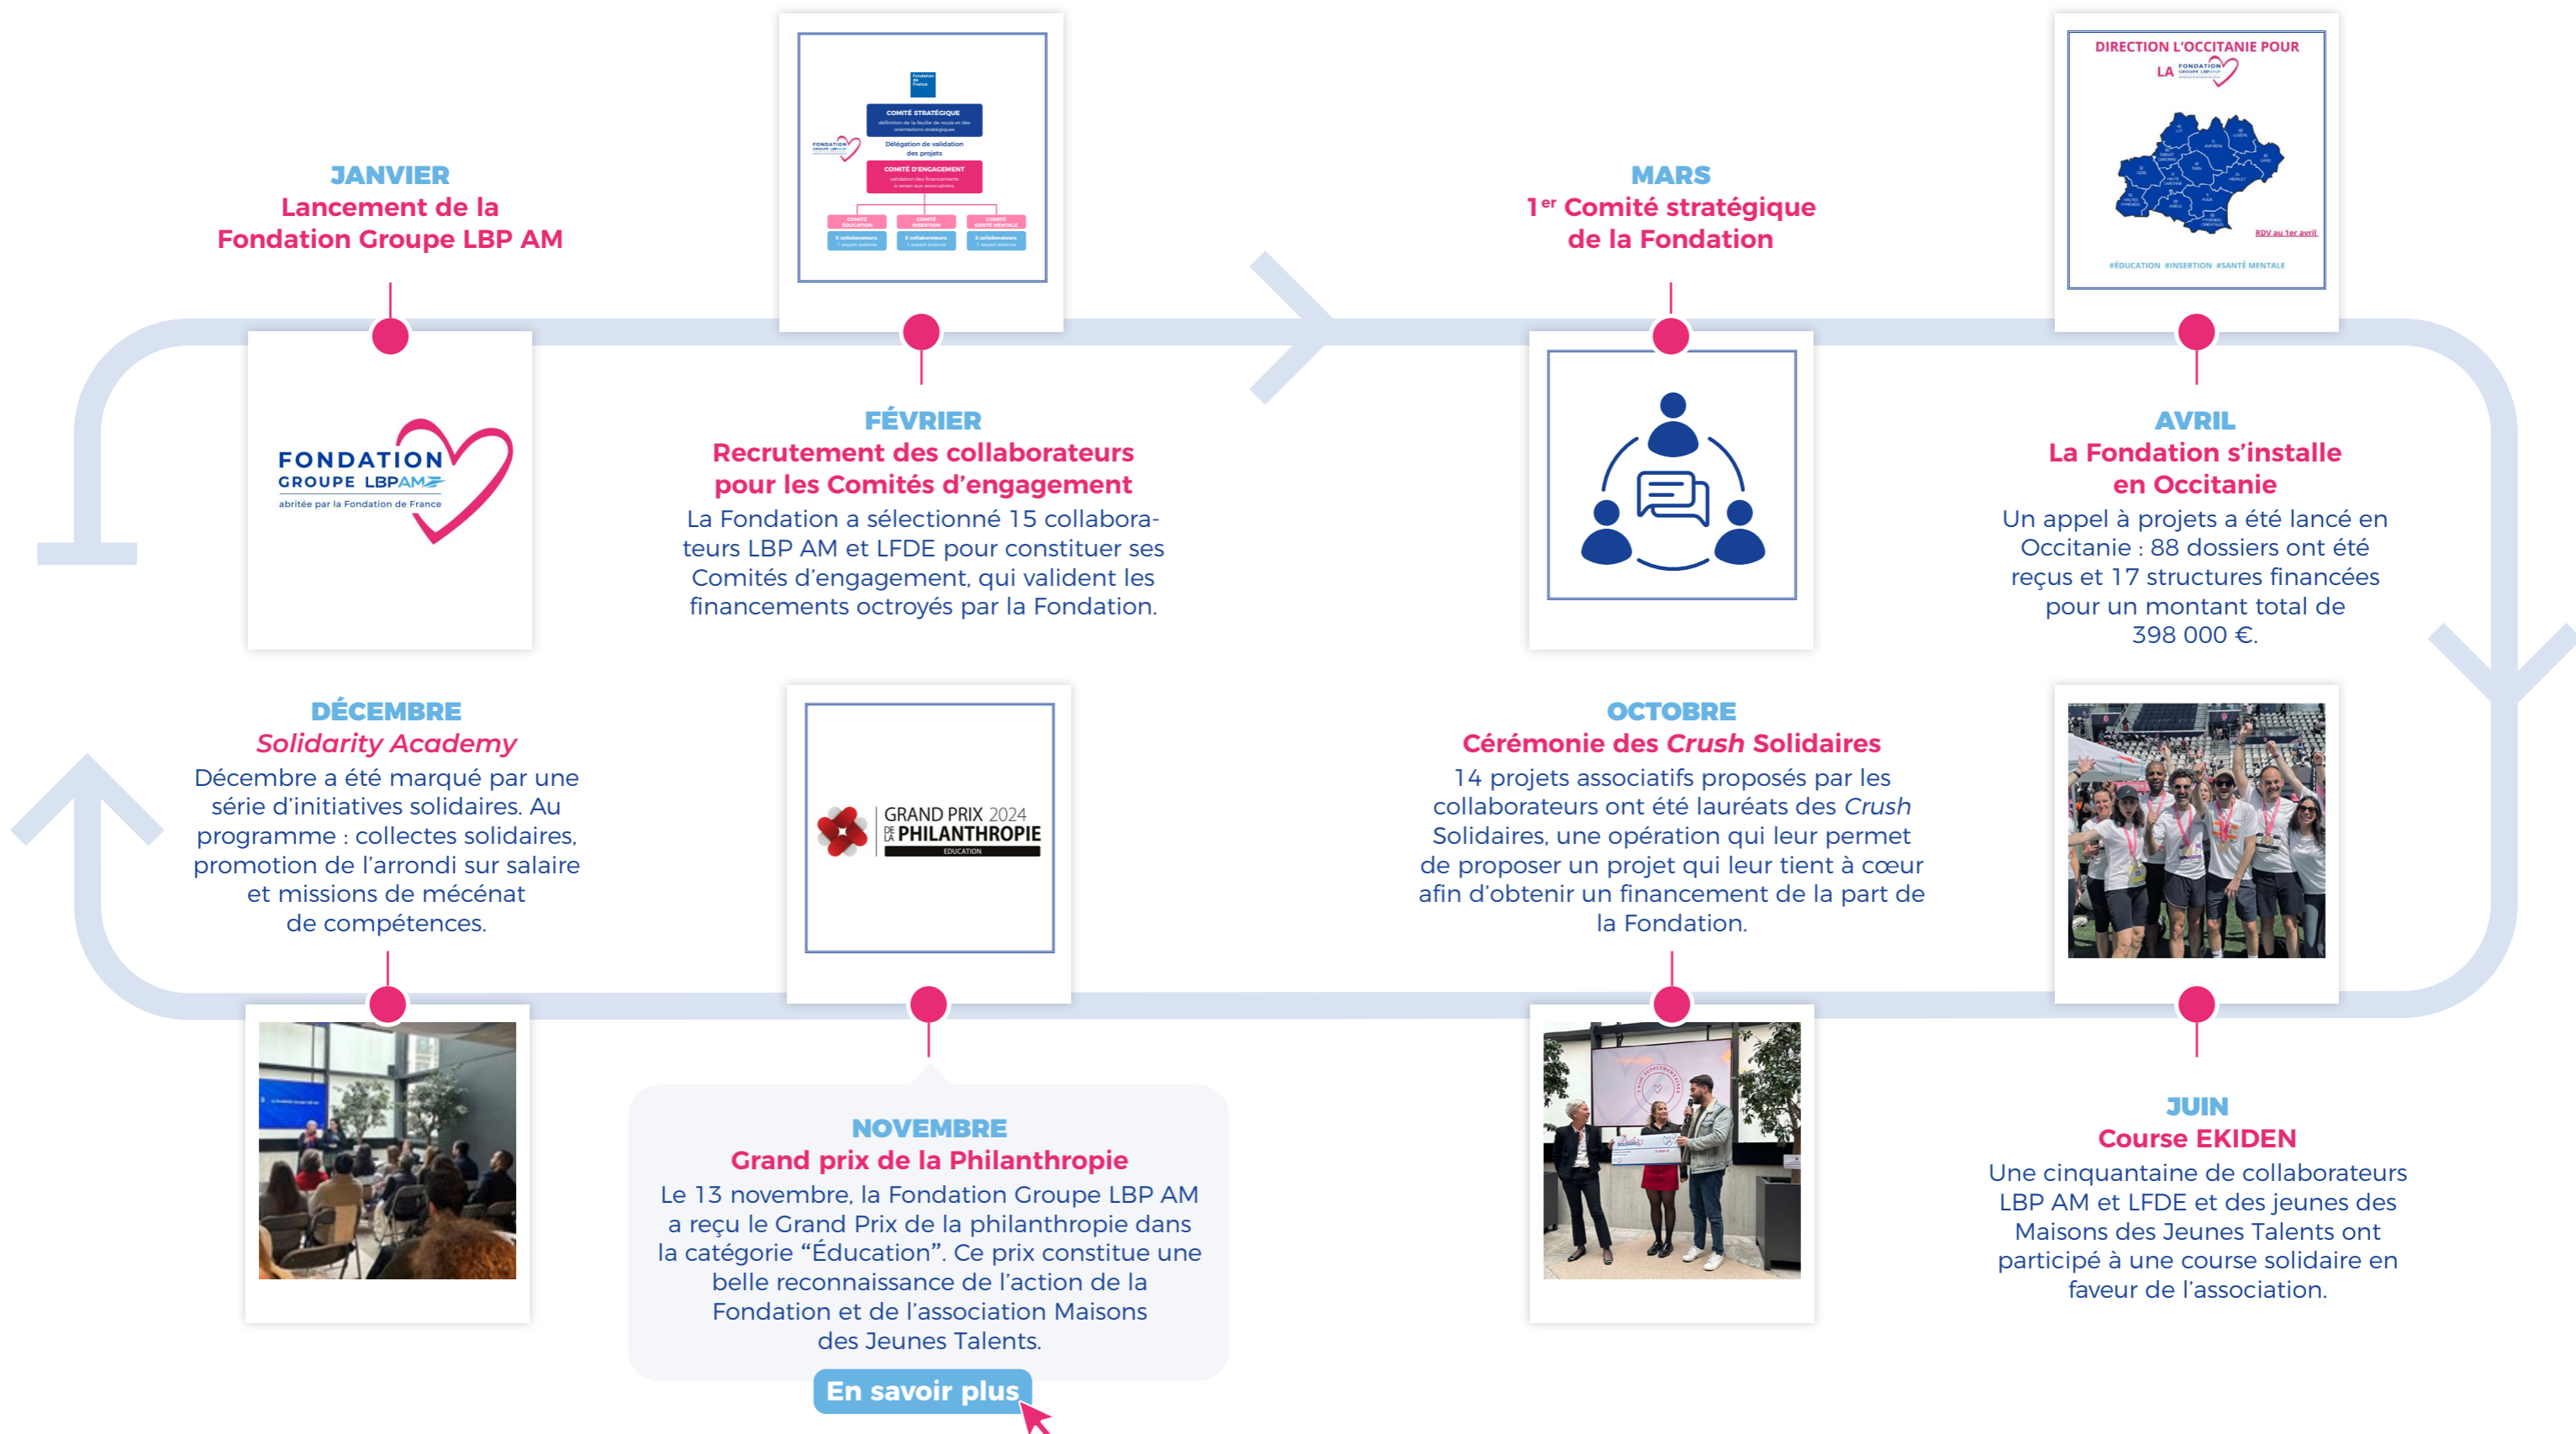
JANVIER
Lancement de la Fondation Groupe LBP AM

FONDATION GROUPE LBPAM
abritée par la Fondation de France

COMITÉ STRATÉGIQUE

Délégation de validation des projets

COMITÉ D'ENGAGEMENT

FÉVRIER
Recrutement des collaborateurs pour les Comités d'engagement
La Fondation a sélectionné 15 collaborateurs LBP AM et LFDE pour constituer ses Comités d'engagement, qui valident les financements octroyés par la Fondation.

MARS
$1^{er}$ Comité stratégique de la Fondation

DIRECTION L'OCCITANIE POUR LA FONDATION

RDV au 1er avril

#ÉDUCATION #INSERTION #SANTÉ MENTALE

AVRIL
La Fondation s'installe en Occitanie
Un appel à projets a été lancé en Occitanie : 88 dossiers ont été reçus et 17 structures financées pour un montant total de 398 000 €.

DÉCEMBRE
Solidarity Academy
Décembre a été marqué par une série d'initiatives solidaires. Au programme : collectes solidaires, promotion de l'arrondi sur salaire et missions de mécénat de compétences.

GRAND PRIX 2024 DE LA PHILANTHROPIE
EDUCATION

OCTOBRE
Cérémonie des Crush Solidaires
14 projets associatifs proposés par les collaborateurs ont été lauréats des Crush Solidaires, une opération qui leur permet de proposer un projet qui leur tient à cœur afin d'obtenir un financement de la part de la Fondation.

NOVEMBRE
Grand prix de la Philanthropie
Le 13 novembre, la Fondation Groupe LBP AM a reçu le Grand Prix de la philanthropie dans la catégorie "Éducation". Ce prix constitue une belle reconnaissance de l'action de la Fondation et de l'association Maisons des Jeunes Talents.

En savoir plus

JUIN
Course EKIDEN
Une cinquantaine de collaborateurs LBP AM et LFDE et des jeunes des Maisons des Jeunes Talents ont participé à une course solidaire en faveur de l'association.